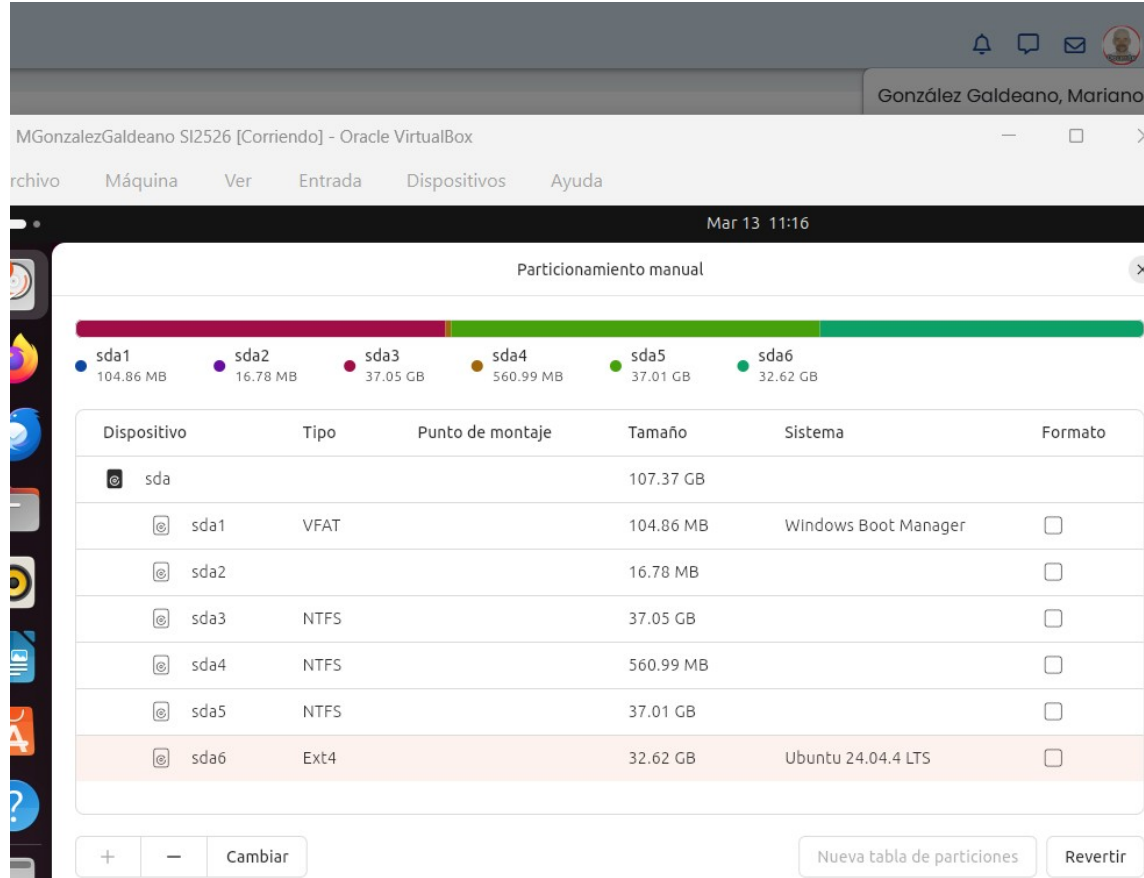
González Galdeano, Mariano

MGonzalezGaldeano SI2526 [Corriendo] - Oracle VirtualBox

rchivo Máquina Ver Entrada Dispositivos Ayuda

Mar 13 11:16

Particionamiento manual

sda1 104.86 MB
sda2 16.78 MB
sda3 37.05 GB
sda4 560.99 MB
sda5 37.01 GB
sda6 32.62 GB

| Dispositivo | Tipo | Punto de montaje | Tamaño | Sistema | Formato |
|---|---|---|---|---|---|
| sda | | | 107.37 GB | | |
| sda1 | VFAT | | 104.86 MB | Windows Boot Manager | |
| sda2 | | | 16.78 MB | | |
| sda3 | NTFS | | 37.05 GB | | |
| sda4 | NTFS | | 560.99 MB | | |
| sda5 | NTFS | | 37.01 GB | | |
| sda6 | Ext4 | | 32.62 GB | Ubuntu 24.04.4 LTS | |

+ − Cambiar

Nueva tabla de particiones Revertir